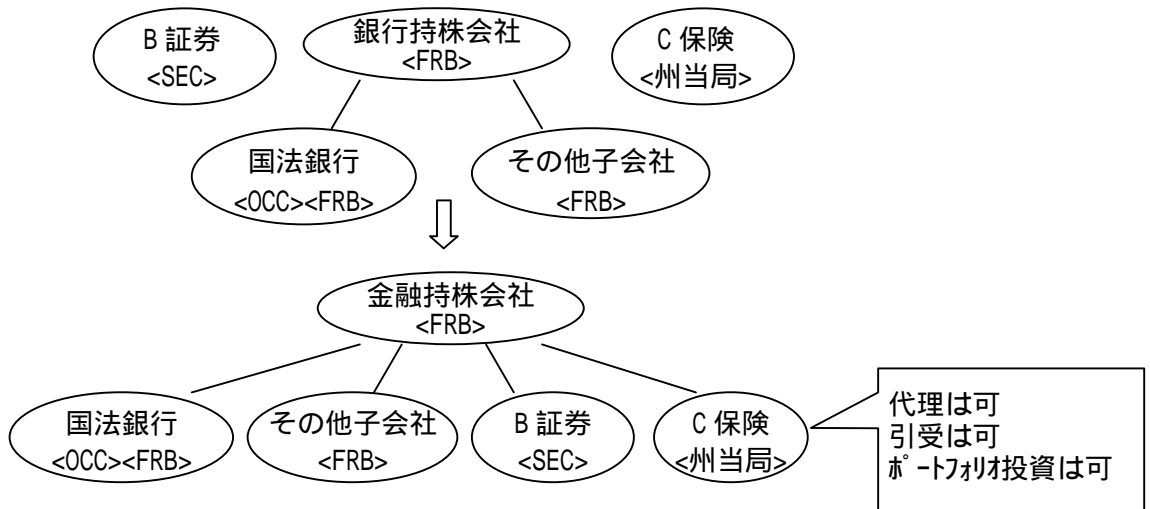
B 証券
<SEC>

銀行持株会社
<FRB>

C 保険
<州当局>

国法銀行
<OCC><FRB>

その他子会社
<FRB>

⇩

金融持株会社
<FRB>

国法銀行
<OCC><FRB>

その他子会社
<FRB>

B 証券
<SEC>

C 保険
<州当局>

代理は可
引受は可
ポートフォリオ投資は可